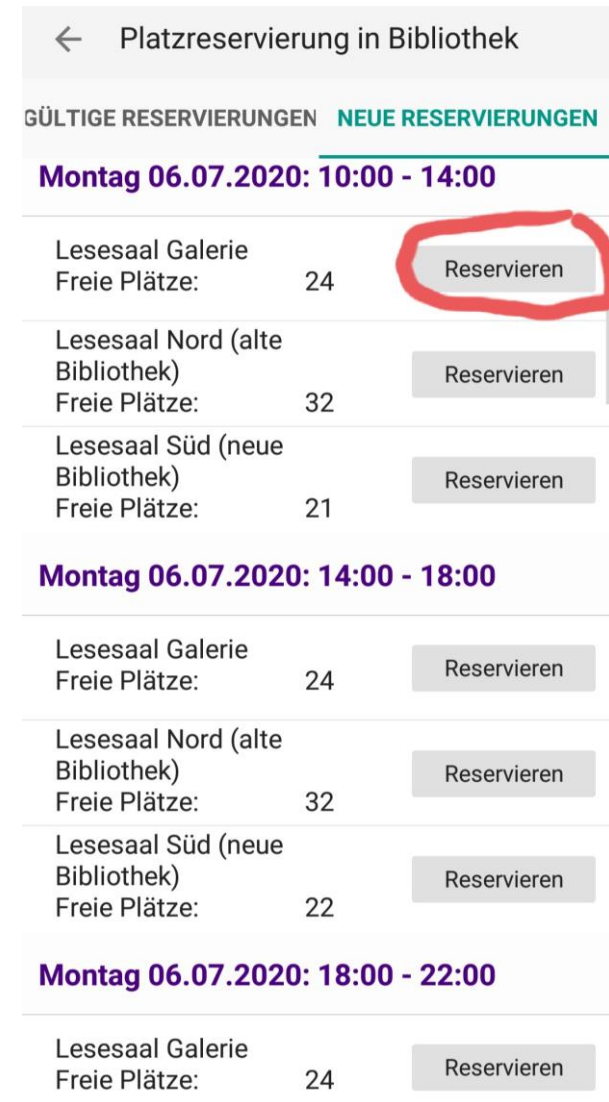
← Platzreservierung in Bibliothek

GÜLTIGE RESERVIERUNGEN NEUE RESERVIERUNGEN

Montag 06.07.2020: 10:00 - 14:00

Lesesaal Galerie
Freie Plätze: 24
Reservieren

Lesesaal Nord (alte Bibliothek)
Freie Plätze: 32
Reservieren

Lesesaal Süd (neue Bibliothek)
Freie Plätze: 21
Reservieren

Montag 06.07.2020: 14:00 - 18:00

Lesesaal Galerie
Freie Plätze: 24
Reservieren

Lesesaal Nord (alte Bibliothek)
Freie Plätze: 32
Reservieren

Lesesaal Süd (neue Bibliothek)
Freie Plätze: 22
Reservieren

Montag 06.07.2020: 18:00 - 22:00

Lesesaal Galerie
Freie Plätze: 24
Reservieren